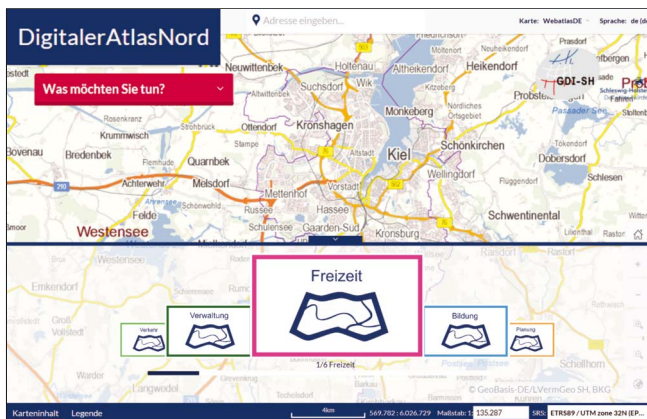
DigitalerAtlasNord

Adresse eingeben...

Karte: WebatlasDE

Sprache: de (de)

Was möchten Sie tun?

GDI-SH

Neuwittenbek
Holtenau
Altheikendorf
Heikendorf
Suchsdorf
Wik
Mönkeberg
Probsteierhagen
Rosenkranz
Krummwisch
Kronshagen
Kiel
Schönkirchen
Bovenau
Bredenbek
Quarnbek
Dobersdorf
Ottendorf
Achterwehr
Melsdorf
Mettenhof
Wellingdorf
Schlesen
Felde
Russee
Hassee
Schwentinental
Westensee
Schulensee
Gaarden-Süd
Kronsburg

Freizeit

Verkehr

Verwaltung

Bildung

Planung

Emkendorf

Groß Vollstedt

Warder

Langwedel

Schollhorn

1/6 Freizeit

© GeoBasis-DE/LVermGeo SH, BKG

Karteninhalt

Legende

4km

569.782 : 6.026.729

Maßstab: 1:

135.287

SRS:

ETRS89 / UTM zone 32N (EP...